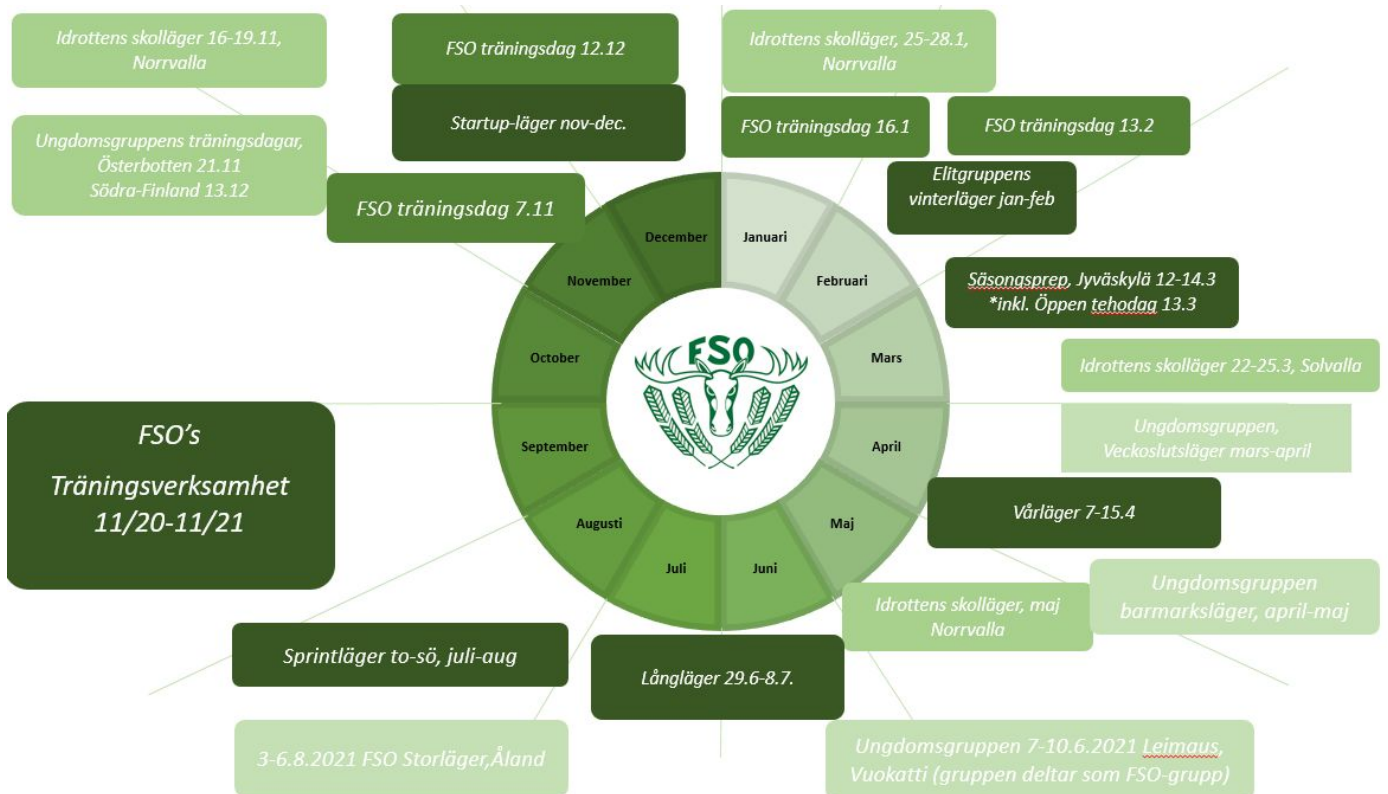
Idrottens skolläger 16-19.11, Norrvalla

FSO träningsdag 12.12

Startup-läger nov-dec.

Idrottens skolläger, 25-28.1, Norrvalla

FSO träningsdag 16.1

FSO träningsdag 13.2

Ungdomsgruppens träningsdagar, Österbotten 21.11 Södra-Finland 13.12

FSO träningsdag 7.11

Elitgruppens vinterläger jan-feb

December

Januari

November

Februari

Säsongsprep, Jyväskylä 12-14.3 *inkl. Öppen tehodag 13.3

October

FSO

Mars

Idrottens skolläger 22-25.3, Solvalla

FSO's Träningsverksamhet 11/20-11/21

September

April

Ungdomsgruppen, Veckoslutsläger mars-april

Augusti

Maj

Vårläger 7-15.4

Juli

Juni

Idrottens skolläger, maj Norrvalla

Ungdomsgruppen barmarksläger, april-maj

Sprintläger to-sö, juli-aug

Långläger 29.6-8.7.

3-6.8.2021 FSO Storläger,Åland

Ungdomsgruppen 7-10.6.2021 Leimaus, Vuokatti (gruppen deltar som FSO-grupp)